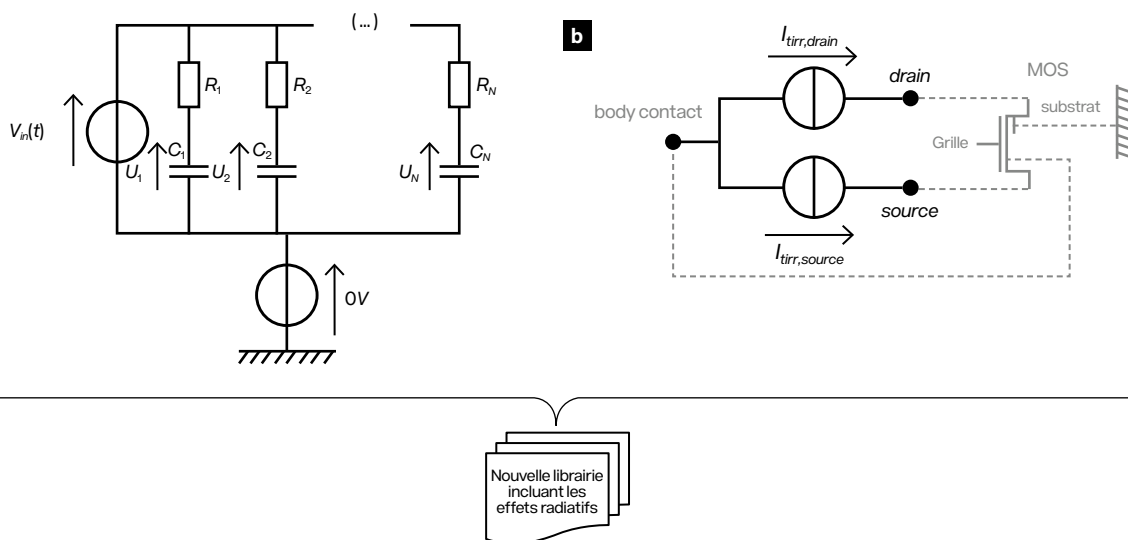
(...)

$V_{in}(t)$

$R_1$

$R_2$

$R_N$

$U_1$

$C_1$

$U_2$

$C_2$

$U_N$

$C_N$

0V

b

$I_{tirr,drain}$

drain

MOS

body contact

substrat

Grille

source

$I_{tirr,source}$

Nouvelle librairie incluant les effets radiatifs